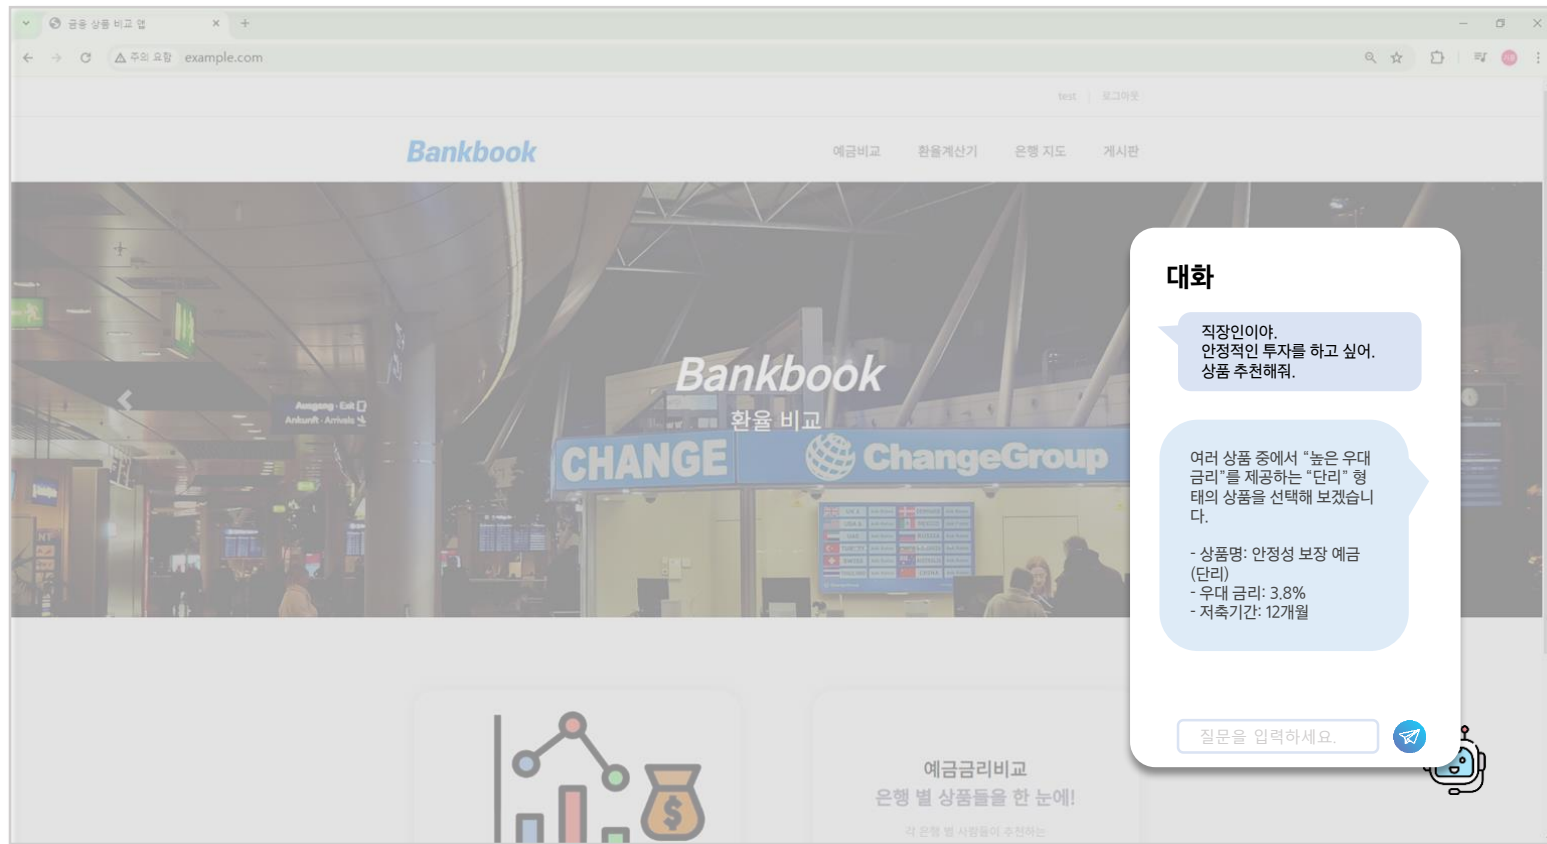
금융 상품 비교 앱

주의 요함 example.com

test | 로그아웃

Bankbook

예금비교 환율계산기 은행 지도 게시판

Bankbook

환율 비교

CHANGE ChangeGroup

Ausgang · Exit
Ankunft · Arrivals

대화

직장인이야.
안정적인 투자를 하고 싶어.
상품 추천해줘.

여러 상품 중에서 "높은 우대 금리"를 제공하는 "단리" 형태의 상품을 선택해 보겠습니다.

- 상품명: 안정성 보장 예금 (단리)
- 우대 금리: 3.8%
- 저축기간: 12개월

질문을 입력하세요.

예금금리비교

은행 별 상품들을 한 눈에!

각 은행 별 사람들이 추천하는